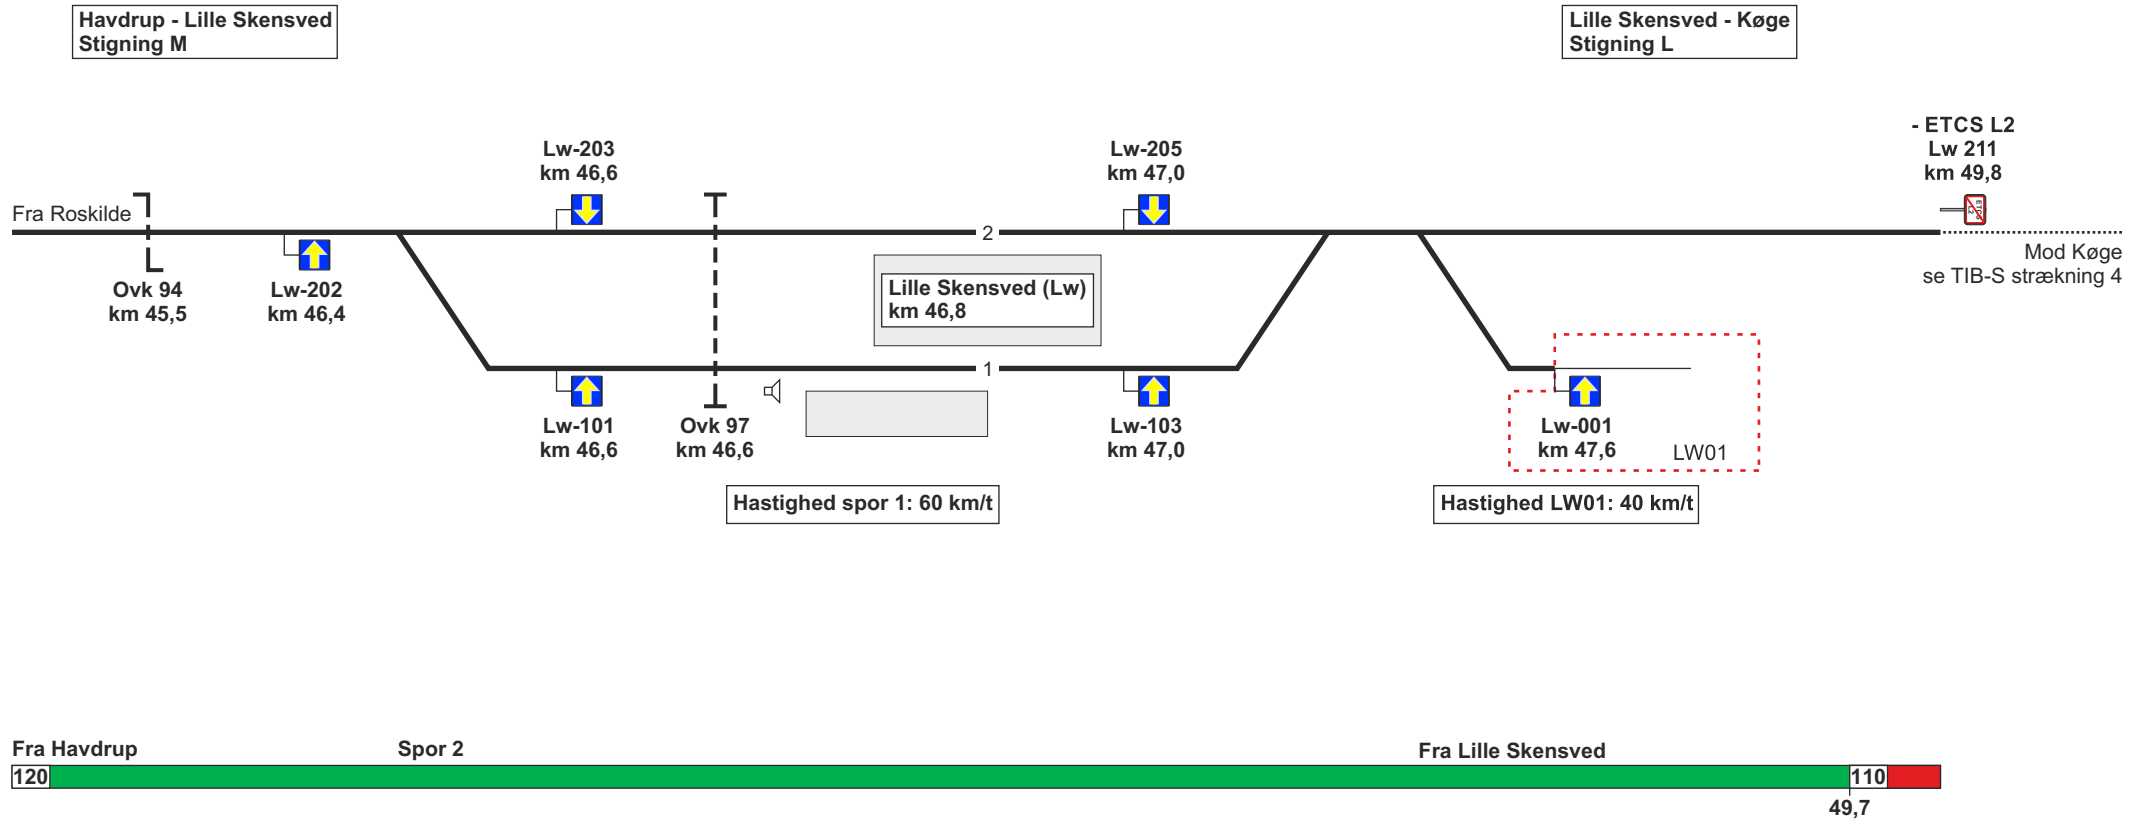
Havdrup - Lille Skensved
Stigning M

Lille Skensved - Køge
Stigning L

- ETCS L2
Lw 211
km 49,8

Lw-203
km 46,6

Lw-205
km 47,0

Fra Roskilde

2

Mod Køge
se TIB-S strækning 4

Ovk 94
km 45,5

Lw-202
km 46,4

Lille Skensved (Lw)
km 46,8

1

Lw-101
km 46,6

Ovk 97
km 46,6

Lw-103
km 47,0

Lw-001
km 47,6

LW01

Hastighed spor 1: 60 km/t

Hastighed LW01: 40 km/t

Fra Havdrup

Spor 2

Fra Lille Skensved

120

110

49,7